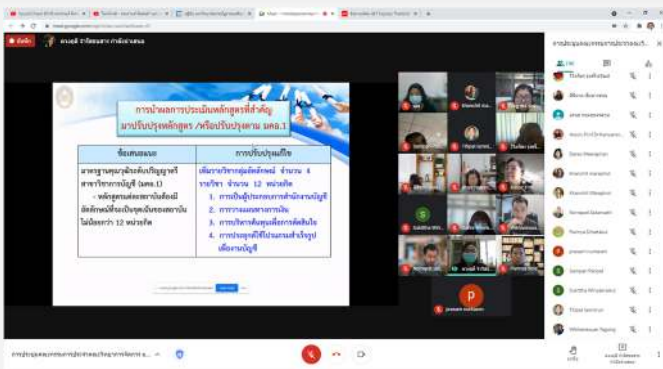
การนำผลการประเมินหลักสูตรที่สำคัญ มาปรับปรุงหลักสูตร /หรือปรับปรุงตาม มคอ.1

| ข้อเสนอแนะ | การปรับปรุงแก้ไข |
|---|---|
| มาตรฐานคุณวุฒิระดับปริญญาตรี สาขาวิชาการบัญชี (มคอ.1) - หลักสูตรแต่ละสถาบันต้องมีอัตลักษณ์ที่ระบุเป็นของสถาบัน ไม่น้อยกว่า 12 หน่วยกิต | เพิ่มรายวิชากลุ่มอัตลักษณ์ จำนวน 4 รายวิชา จำนวน 12 หน่วยกิต 1. การบัญชีบริหารการสำนักงานบัญชี 2. การวางแผนทางการเงิน 3. การบริหารต้นทุนเพื่อการตัดสินใจ 4. การประยุกต์ใช้โปรแกรมสำเร็จรูปเพื่องานบัญชี |

การประชุมคณะกรรมการประจำหลักสูตร...